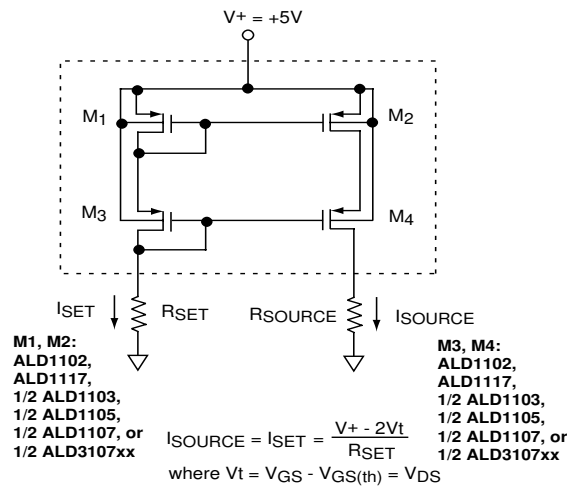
V+ = +5V

$M_1$

$M_2$

$M_3$

$M_4$

$I_{SET}$

$R_{SET}$

$R_{SOURCE}$

$I_{SOURCE}$

M1, M2:
ALD1102,
ALD1117,
1/2 ALD1103,
1/2 ALD1105,
1/2 ALD1107, or
1/2 ALD3107xx

M3, M4:
ALD1102,
ALD1117,
1/2 ALD1103,
1/2 ALD1105,
1/2 ALD1107, or
1/2 ALD3107xx

$I_{SOURCE} = I_{SET} = \frac{V+ - 2Vt}{R_{SET}}$
where $Vt = V_{GS} - V_{GS(th)} = V_{DS}$